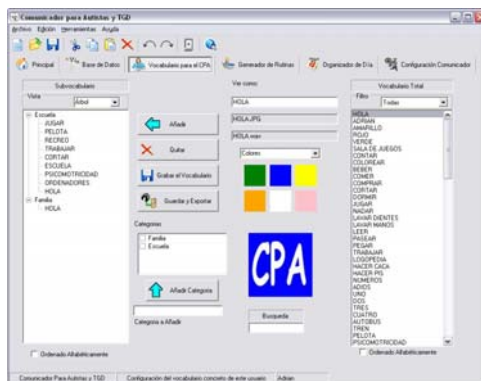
Comunicador para Autistas y TGD

Archivo Edición Herramientas Ayuda

Principal | Base de Datos | Vocabulario para el CPA | Generador de Rutinas | Organizador de Día | Configuración Comunicador

Subvocabulario

Vista: Arbol

Escuela
JUGAR
PELOTA
RECREO
TRABAJAR
CORTAR
ESCUELA
PSICOMOTRICIDAD
ORDENADORES
HOLA
Familia
HOLA

Añadir

Quitar

Grabar el Vocabulario

Guardar y Exportar

Categorías

Familia
Escuela

Añadir Categoría

Categoría a Añadir

Ver como:

HOLA

HOLA.JPG

HOLA.wav

Colores

CPA

Busqueda

Vocabulario Total

Filtro: Todas

HOLA
ADRIAN
AMARILLO
ROJO
VERDE
SALA DE JUEGOS
CONTAR
COLOREAR
BEBER
COMER
COMPRAR
CORTAR
DORMIR
JUGAR
NADAR
LAVAR DIENTES
LAVAR MANOS
LEER
PASEAR
PEGAR
TRABAJAR
LOGOPEDIA
HACER CACA
HACER PIS
NUMEROS
ADIOS
UNO
DOS
TRES
CUATRO
AUTOBUS
TREN
PELOTA
PSICOMOTRICIDAD

Ordenado Alfabéticamente

Ordenado Alfabéticamente

Comunicador Para Autistas y TGD | Configuración del vocabulario concreto de este usuario | Adrian